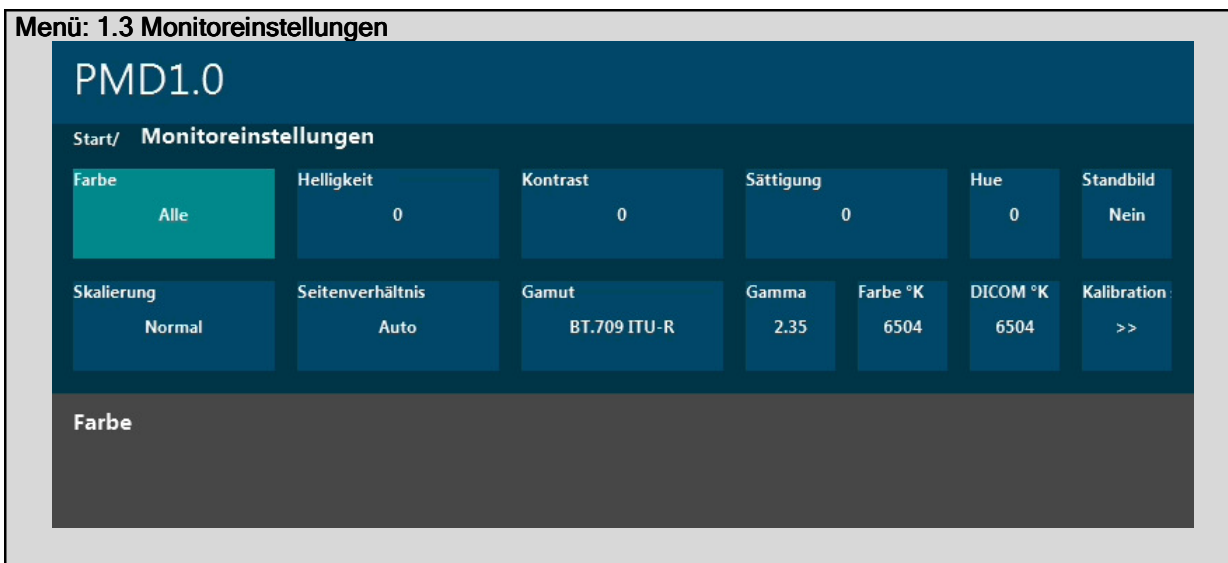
Menü: 1.3 Monitoreinstellungen

PMD1.0

Start/ Monitoreinstellungen

Farbe
Alle

Helligkeit
0

Kontrast
0

Sättigung
0

Hue
0

Standbild
Nein

Skalierung
Normal

Seitenverhältnis
Auto

Gamut
BT.709 ITU-R

Gamma
2.35

Farbe °K
6504

DICOM °K
6504

Kalibration
>>

Farbe